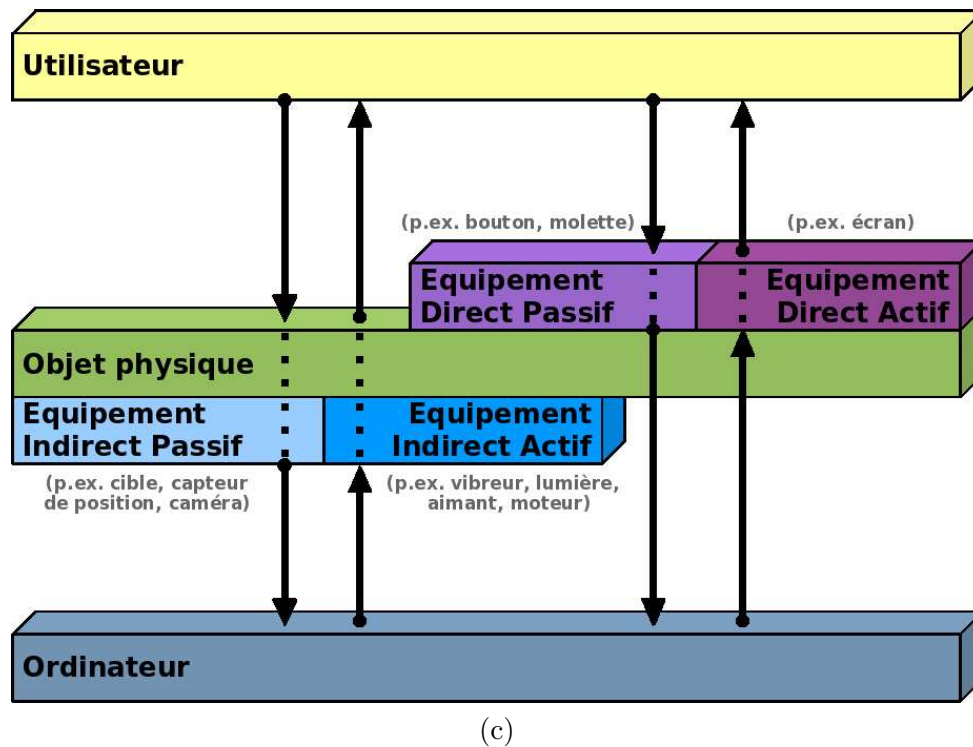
Utilisateur

(p.ex. bouton, molette)

(p.ex. écran)

Equipement Direct Passif

Equipement Direct Actif

Objet physique

Equipement Indirect Passif

Equipement Indirect Actif

(p.ex. cible, capteur de position, caméra)

(p.ex. vibreur, lumière, aimant, moteur)

Ordinateur

(c)